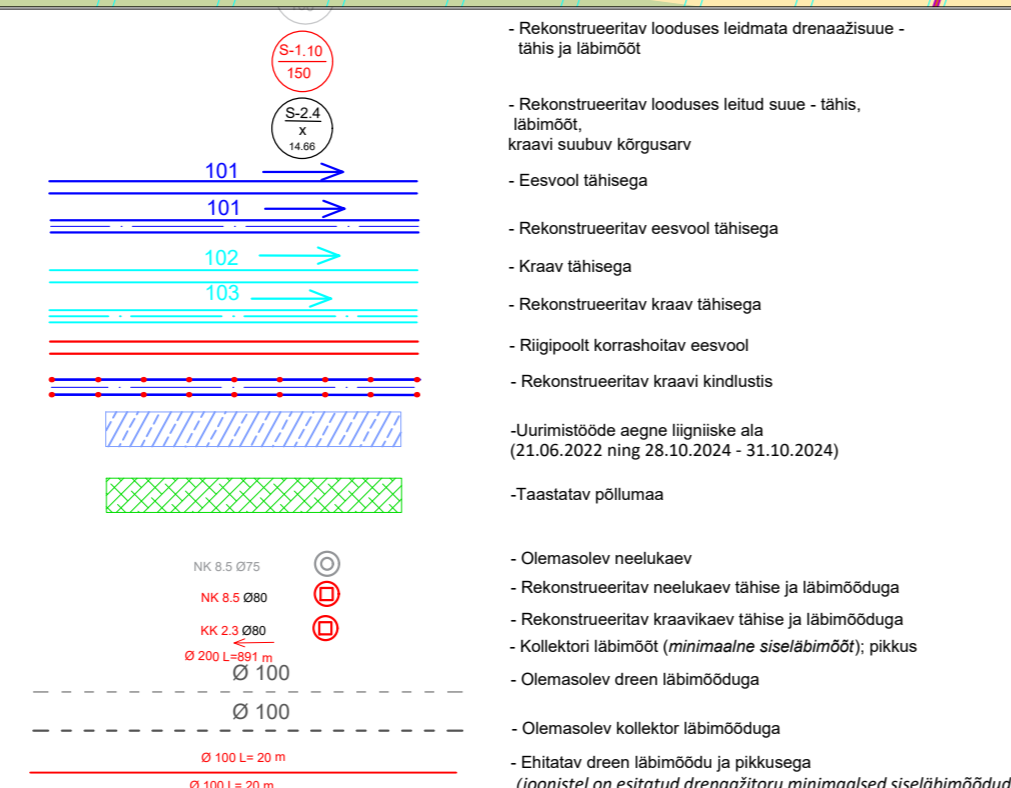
S-1.10
150

- Rekonstrueeritav looduses leidmata drenaažisuue - tähis ja läbimõõt

S-2.4
x
14.66

- Rekonstrueeritav looduses leitud suue - tähis, läbimõõt,
kraavi suubuv kõrgusarv

101

- Eesvool tähisega

101

- Rekonstrueeritav eesvool tähisega

102

- Kraav tähisega

103

- Rekonstrueeritav kraav tähisega

- Riigipoolt korrashoitav eesvool

- Rekonstrueeritav kraavi kindlustis

-Uurimistööde aegne liigniiske ala
(21.06.2022 ning 28.10.2024 - 31.10.2024)

-Taastatav põllumaa

NK 8.5 Ø75

- Olemasolev neelukaev

NK 8.5 Ø80

- Rekonstrueeritav neelukaev tähise ja läbimõõduga

KK 2.3 Ø80

- Rekonstrueeritav kraavikaev tähise ja läbimõõduga

Ø 200 L=891 m

- Kollektori läbimõõt (*minimaalne siseläbimõõt*); pikkus

Ø 100

- Olemasolev dreen läbimõõduga

Ø 100

- Olemasolev kollektor läbimõõduga

Ø 100 L= 20 m

- Ehitatav dreen läbimõõdu ja pikkusega

Ø 100 L= 20 m

*(joonistel on esitatud drenaažitoru minimaalsed siseläbimõõdud*